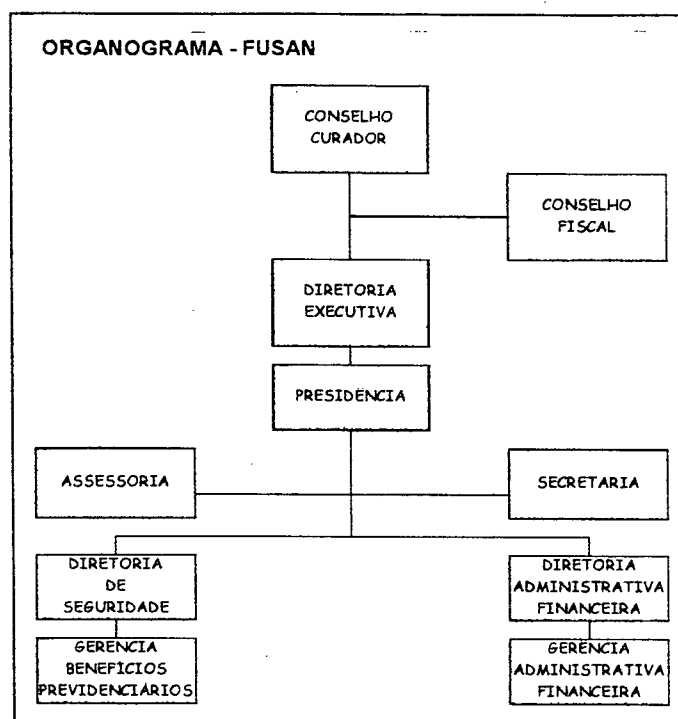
ORGANOGRAMA - FUSAN

CONSELHO CURADOR

CONSELHO FISCAL

DIRETORIA EXECUTIVA

PRESIDENCIA

ASSESSORIA

SECRETARIA

DIRETORIA DE SEGURIDADE

DIRETORIA ADMINISTRATIVA FINANCEIRA

GERENCIA BENEFICIOS PREVIDENCIARIOS

GERENCIA ADMINISTRATIVA FINANCEIRA